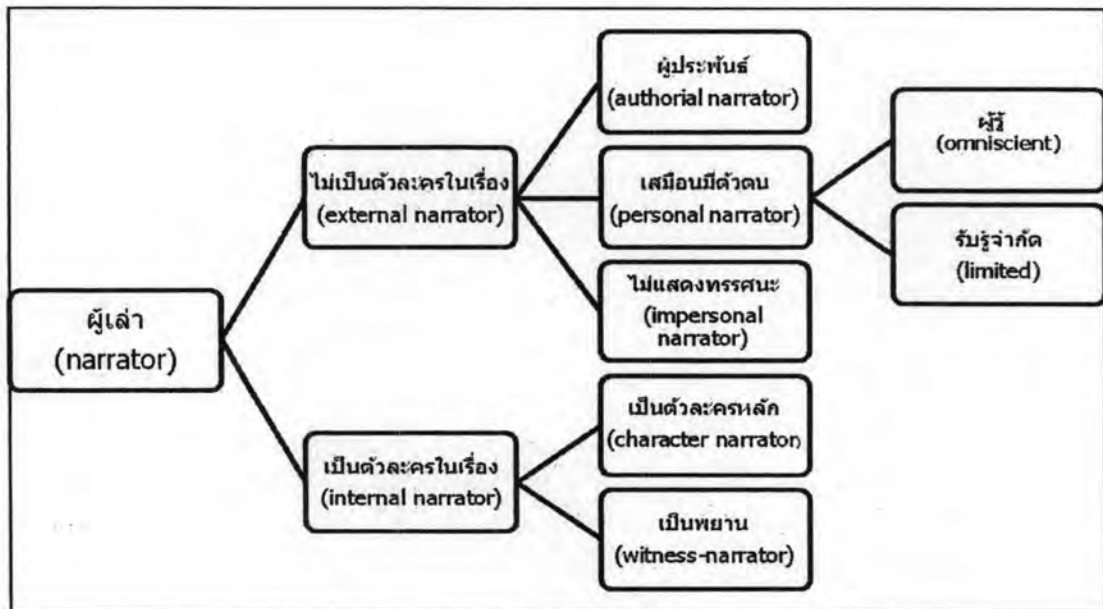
ผู้เล่า
(narrator)

ไม่เป็นตัวละครในเรื่อง
(external narrator)

ผู้ประพันธ์
(authorial narrator)

เสมือนมีตัวตน
(personal narrator)

ผู้รู้
(omniscient)

รับรู้จำกัด
(limited)

ไม่แสดงทรรศนะ
(impersonal narrator)

เป็นตัวละครในเรื่อง
(internal narrator)

เป็นตัวละครหลัก
(character narraton

เป็นพยาน
(witness-narrator)